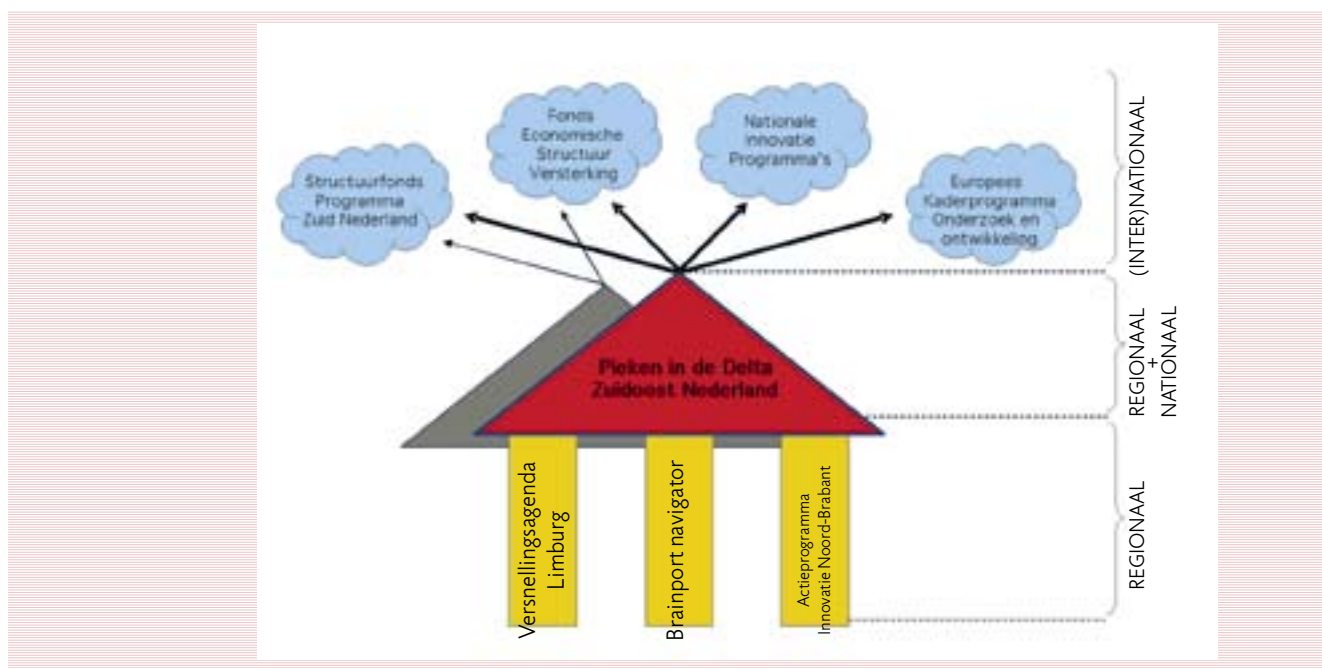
Structuurfonds Programma Zuid Nederland

Fonds Economische Structuur Versterking

Nationale Innovatie Programma's

Europees Kaderprogramma Onderzoek en ontwikkeling

(INTER)NATIONAAL

Pieken in de Delta Zuidoost Nederland

REGIONAAL + NATIONAAL

Versnellingsagenda Limburg

Brainport navigator

Actieprogramma Innovatie Noord-Brabant

REGIONAAL